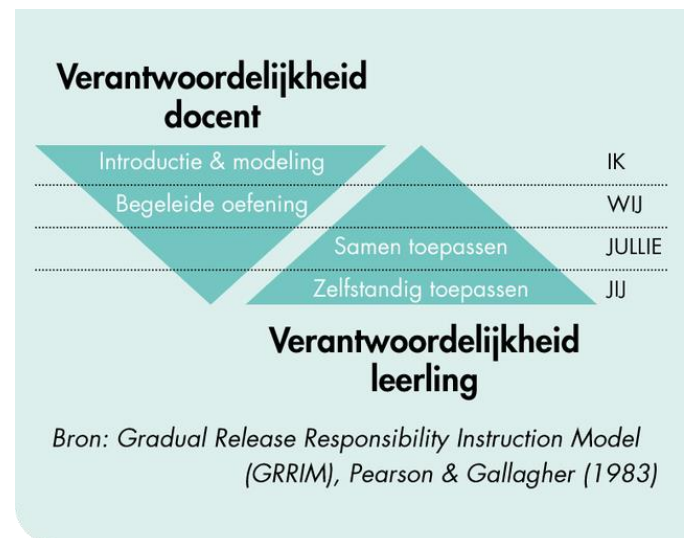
Verantwoordelijkheid docent

Introductie & modeling
IK

Begeleide oefening
WIJ

Samen toepassen
JULLIE

Zelfstandig toepassen
JIJ

Verantwoordelijkheid leerling

Bron: Gradual Release Responsibility Instruction Model (GRRIM), Pearson & Gallagher (1983)